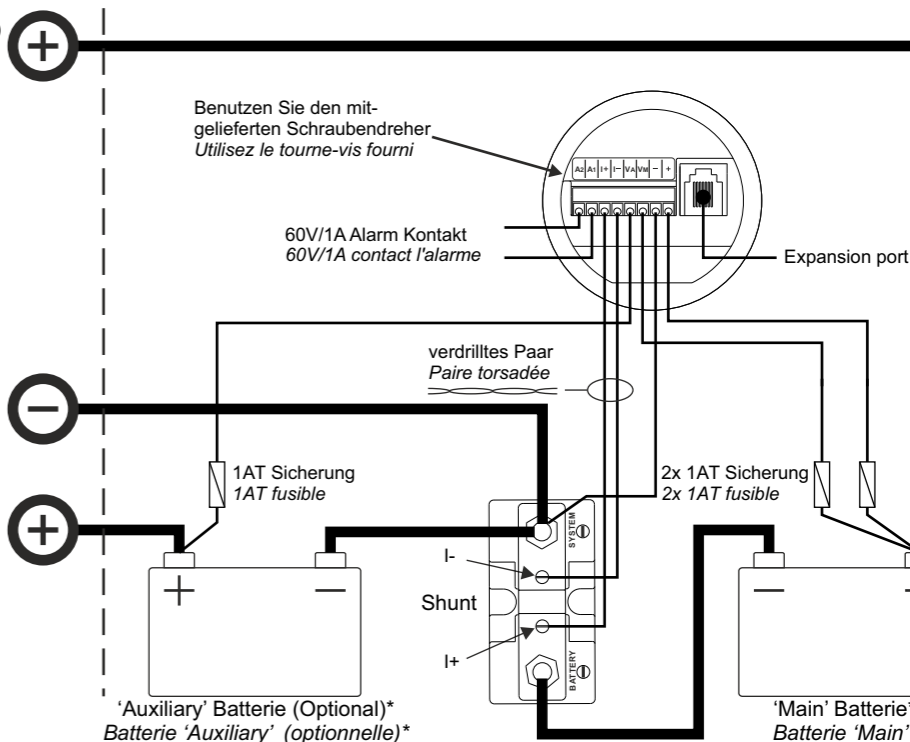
Benutzen Sie den mitgelieferten Schraubendreher
Utilisez le tourne-vis fourni

A2 A1 I+ I– VA VM – +

60V/1A Alarm Kontakt
60V/1A contact l'alarme

Expansion port

verdrilltes Paar
Paire torsadée

1AT Sicherung
1AT fusible

2x 1AT Sicherung
2x 1AT fusible

SYSTEM

I-

Shunt

I+

BATTERY

+ –

– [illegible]

'Auxiliary' Batterie (Optional)*
Batterie 'Auxiliary' (optionnelle)*

'Main' Batterie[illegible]
Batterie 'Main'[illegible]